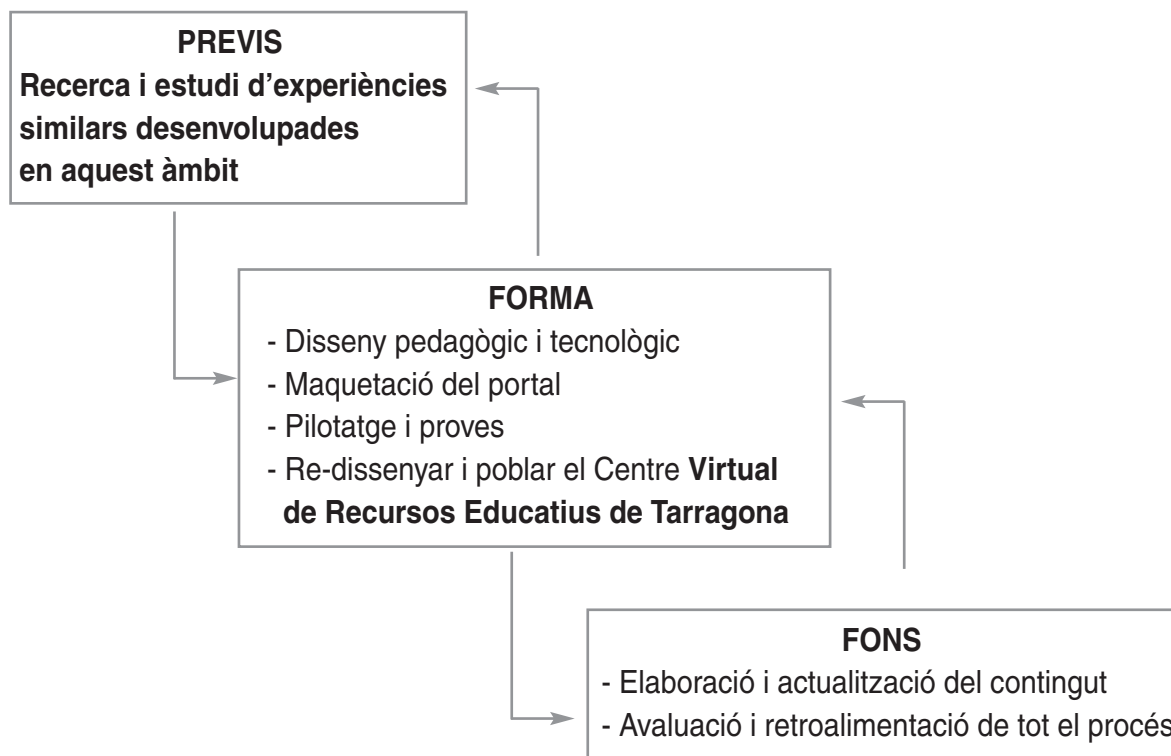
PREVIS
Recerca i estudi d'experiències similars desenvolupades en aquest àmbit

FORMA
- Disseny pedagògic i tecnològic
- Maquetació del portal
- Pilotatge i proves
- Re-dissenyar i poblar el Centre Virtual de Recursos Educatius de Tarragona

FONS
- Elaboració i actualització del contingut
- Avaluació i retroalimentació de tot el procés